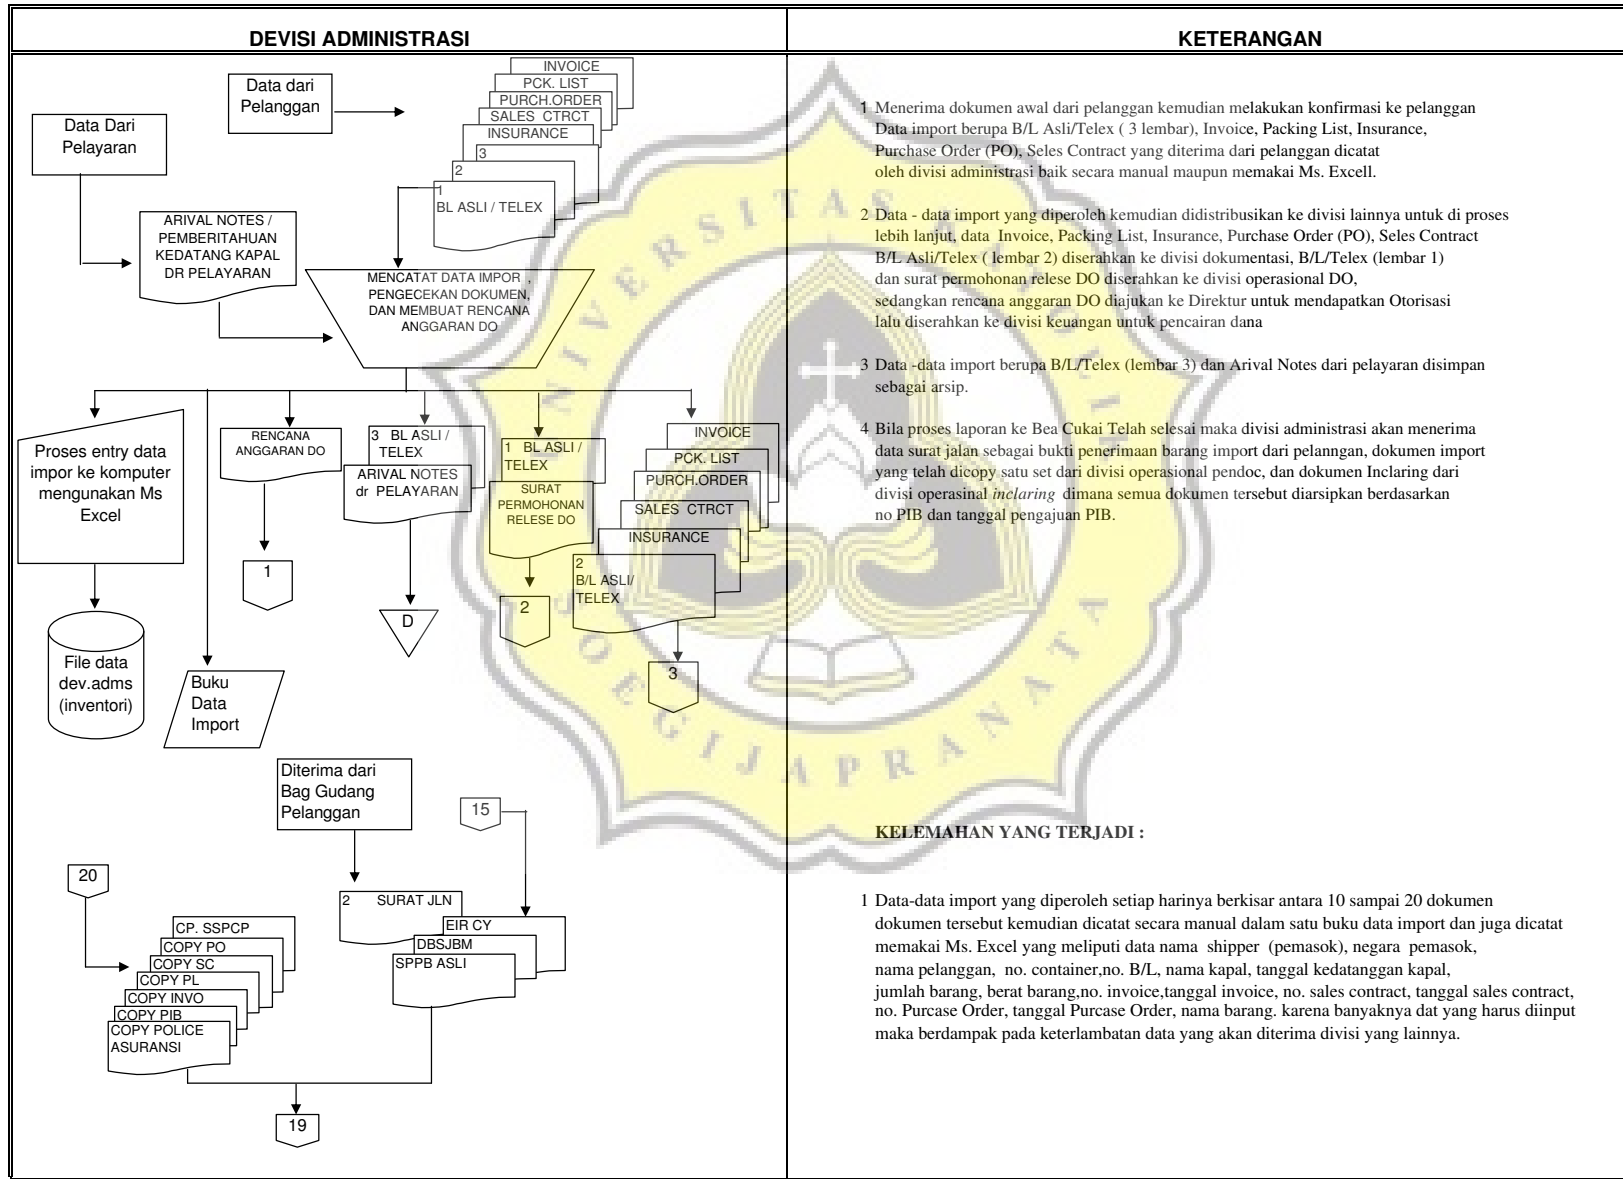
DEVISI ADMINISTRASI

Data dari Pelanggan

INVOICE
PCK. LIST
PURCH.ORDER
SALES CTRCT
INSURANCE
3
2
1
BL ASLI / TELEX

Data Dari Pelayaran

ARIVAL NOTES / PEMBERITAHUAN KEDATANG KAPAL DR PELAYARAN

MENCATAT DATA IMPOR , PENGECEKAN DOKUMEN, DAN MEMBUAT RENCANA ANGGARAN DO

Proses entry data impor ke komputer mengunakan Ms Excel

File data dev.adms (inventori)

Buku Data Import

RENCANA ANGGARAN DO

1

3 BL ASLI / TELEX
ARIVAL NOTES dr PELAYARAN

D

1 BL ASLI / TELEX
SURAT PERMOHONAN RELESE DO

2

INVOICE
PCK. LIST
PURCH.ORDER
SALES CTRCT
INSURANCE
2
B/L ASLI/ TELEX

3

Diterima dari Bag Gudang Pelanggan

15

2 SURAT JLN
EIR CY
DBSJBM
SPPB ASLI

20

CP. SSPCP
COPY PO
COPY SC
COPY PL
COPY INVO
COPY PIB
COPY POLICE ASURANSI

19

KETERANGAN

1 Menerima dokumen awal dari pelanggan kemudian melakukan konfirmasi ke pelanggan Data import berupa B/L Asli/Telex ( 3 lembar), Invoice, Packing List, Insurance, Purchase Order (PO), Seles Contract yang diterima dari pelanggan dicatat oleh divisi administrasi baik secara manual maupun memakai Ms. Excell.

2 Data - data import yang diperoleh kemudian didistribusikan ke divisi lainnya untuk di proses lebih lanjut, data Invoice, Packing List, Insurance, Purchase Order (PO), Seles Contract B/L Asli/Telex ( lembar 2) diserahkan ke divisi dokumentasi, B/L/Telex (lembar 1) dan surat permohonan relese DO diserahkan ke divisi operasional DO, sedangkan rencana anggaran DO diajukan ke Direktur untuk mendapatkan Otorisasi lalu diserahkan ke divisi keuangan untuk pencairan dana

3 Data -data import berupa B/L/Telex (lembar 3) dan Arival Notes dari pelayaran disimpan sebagai arsip.

4 Bila proses laporan ke Bea Cukai Telah selesai maka divisi administrasi akan menerima data surat jalan sebagai bukti penerimaan barang import dari pelanggan, dokumen import yang telah dicopy satu set dari divisi operasional pendoc, dan dokumen Inclaring dari divisi operasinal inclaring dimana semua dokumen tersebut diarsipkan berdasarkan no PIB dan tanggal pengajuan PIB.

KELEMAHAN YANG TERJADI :

1 Data-data import yang diperoleh setiap harinya berkisar antara 10 sampai 20 dokumen dokumen tersebut kemudian dicatat secara manual dalam satu buku data import dan juga dicatat memakai Ms. Excel yang meliputi data nama shipper (pemasok), negara pemasok, nama pelanggan, no. container,no. B/L, nama kapal, tanggal kedatanggan kapal, jumlah barang, berat barang,no. invoice,tanggal invoice, no. sales contract, tanggal sales contract, no. Purcase Order, tanggal Purcase Order, nama barang. karena banyaknya dat yang harus diinput maka berdampak pada keterlambatan data yang akan diterima divisi yang lainnya.